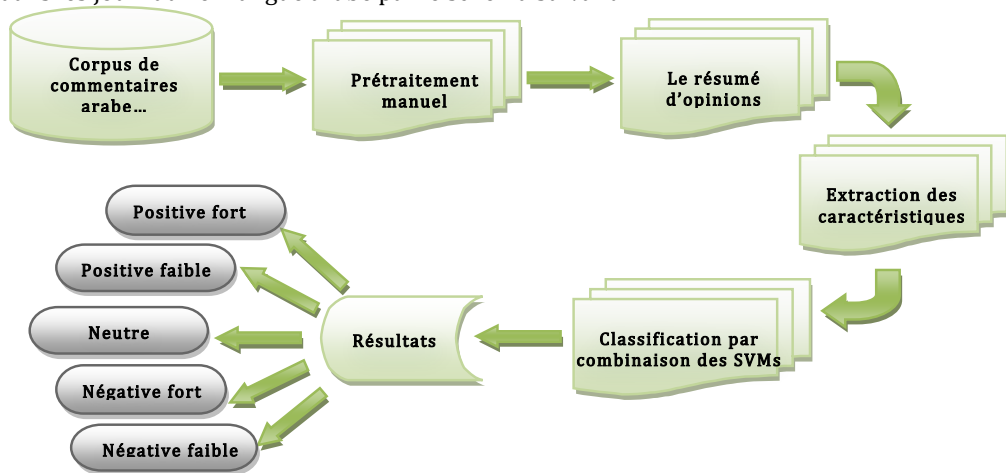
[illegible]

Corpus de commentaires arabe…

Prétraitement manuel

Le résumé d'opinions

Extraction des caractéristiques

Classification par combinaison des SVMs

Résultats

Positive fort

Positive faible

Neutre

Négative fort

Négative faible